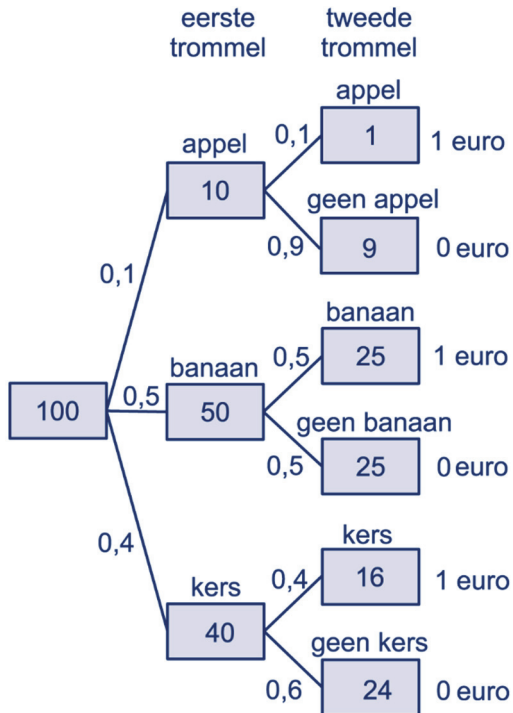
eerste trommel

tweede trommel

100

0,1

appel

10

0,1

appel

1

1 euro

0,9

geen appel

9

0 euro

0,5

banaan

50

0,5

banaan

25

1 euro

0,5

geen banaan

25

0 euro

0,4

kers

40

0,4

kers

16

1 euro

0,6

geen kers

24

0 euro